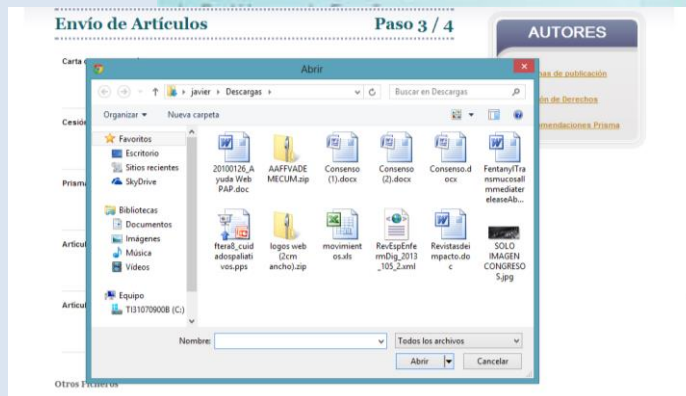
Envío de Artículos

Paso 3 / 4

AUTORES

Carta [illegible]

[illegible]nas de publicación

Cesió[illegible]

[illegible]ión de Derechos

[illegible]omendaciones Prisma

Prisma

Artícul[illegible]

Artícul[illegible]

Otros Ficheros

Abrir

javier › Descargas ›

Buscar en Descargas

Organizar ▾

Nueva carpeta

Favoritos

Escritorio

Sitios recientes

SkyDrive

Bibliotecas

Documentos

Imágenes

Música

Vídeos

Equipo

TI31070900B (C:)

20100126_Ayuda Web PAP.doc

AAFFVADEMECUM.zip

Consenso (1).docx

Consenso (2).docx

Consenso.docx

FentanylTransmucosalImmediateReleaseAb...

ftera8_cuidadospaliativos.pps

logos web (2cm ancho).zip

movimientos.xls

RevEspEnfermDig_2013_105_2.xml

Revistasdeimpacto.doc

SOLO IMAGEN CONGRESOS.jpg

Nombre:

Todos los archivos

Abrir

Cancelar